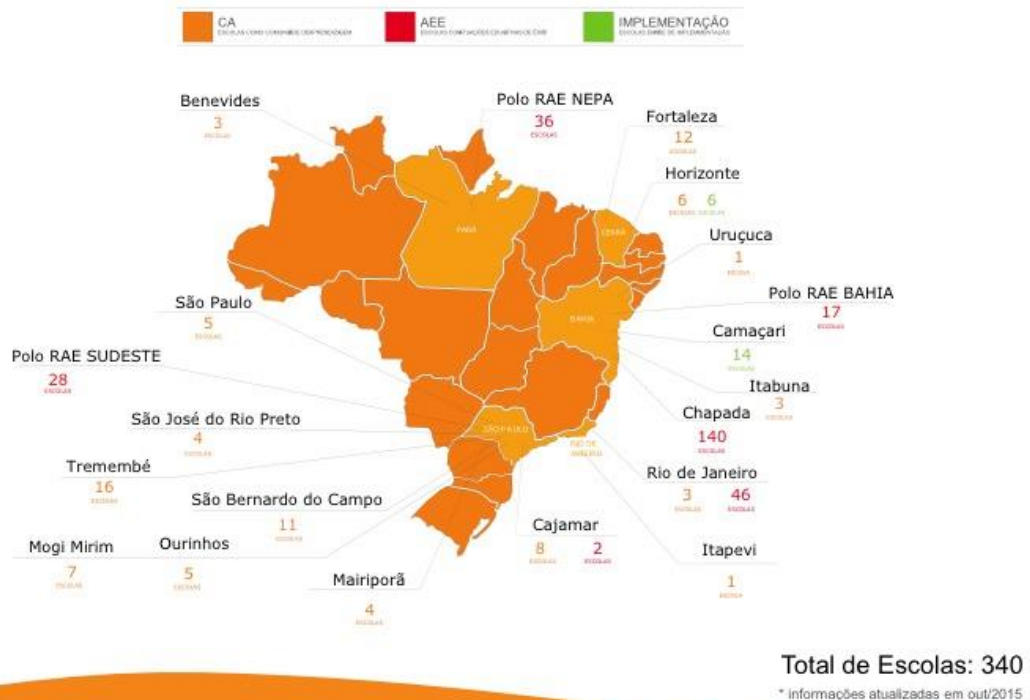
CA
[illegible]

AEE
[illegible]

IMPLEMENTAÇÃO
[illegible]

Benevides
3
ESCOLAS

Polo RAE NEPA
36
ESCOLAS

Fortaleza
12
ESCOLAS

Horizonte
6 6
ESCOLAS ESCOLAS

Uruçuca
1
ESCOLA

São Paulo
5
ESCOLAS

Polo RAE BAHIA
17
ESCOLAS

Camaçari
14
ESCOLAS

Polo RAE SUDESTE
28
ESCOLAS

Itabuna
3
ESCOLAS

São José do Rio Preto
4
ESCOLAS

Chapada
140
ESCOLAS

Tremembé
16
ESCOLAS

Rio de Janeiro
3 46
ESCOLAS ESCOLAS

São Bernardo do Campo
11
ESCOLAS

Cajamar
8 2
ESCOLAS ESCOLAS

Mogi Mirim
7
ESCOLAS

Ourinhos
5
ESCOLAS

Itapevi
1
ESCOLA

Mairiporã
4
ESCOLAS

PARÁ

CEARÁ

BAHIA

SÃO PAULO

RIO DE JANEIRO

Total de Escolas: 340
* informações atualizadas em out/2015